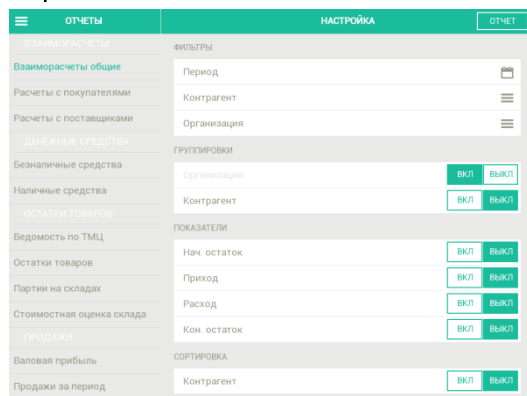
ОТЧЕТЫ

ВЗАИМОРАСЧЕТЫ

Взаиморасчеты общие

Расчеты с покупателями

Расчеты с поставщиками

ДЕНЕЖНЫЕ СРЕДСТВА

Безналичные средства

Наличные средства

ОСТАТКИ ТОВАРОВ

Ведомость по ТМЦ

Остатки товаров

Партии на складах

Стоимостная оценка склада

ПРОДАЖИ

Валовая прибыль

Продажи за период

НАСТРОЙКА

ОТЧЕТ

ФИЛЬТРЫ

Период

Контрагент

Организация

ГРУППИРОВКИ

Организация ВКЛ ВЫКЛ

Контрагент ВКЛ ВЫКЛ

ПОКАЗАТЕЛИ

Нач. остаток ВКЛ ВЫКЛ

Приход ВКЛ ВЫКЛ

Расход ВКЛ ВЫКЛ

Кон. остаток ВКЛ ВЫКЛ

СОРТИРОВКА

Контрагент ВКЛ ВЫКЛ